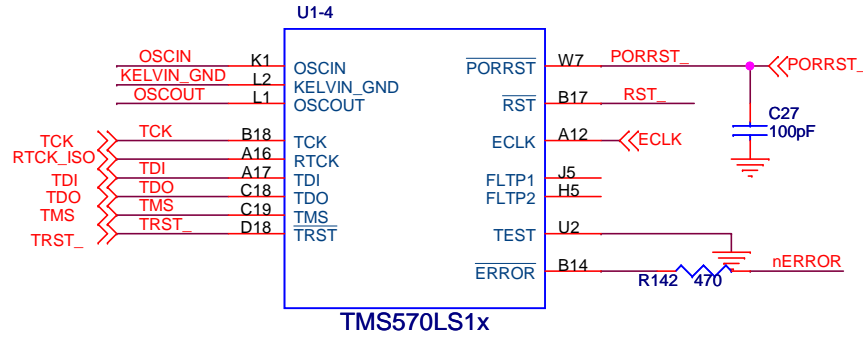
U1-4

OSCIN K1 OSCIN
KELVIN_GND L2 KELVIN_GND
OSCOUT L1 OSCOUT

TCK TCK B18 TCK
RTCK_ISO A16 RTCK
TDI TDI A17 TDI
TDO TDO C18 TDO
TMS TMS C19 $\overline{TMS}$
TRST_ TRST_ D18 $\overline{TRST}$

$\overline{PORRST}$ W7 PORRST_ PORRST_
$\overline{RST}$ B17 RST_
ECLK A12 ECLK
FLTP1 J5
FLTP2 H5
TEST U2
$\overline{ERROR}$ B14 nERROR

C27
100pF

R142 470

TMS570LS1x